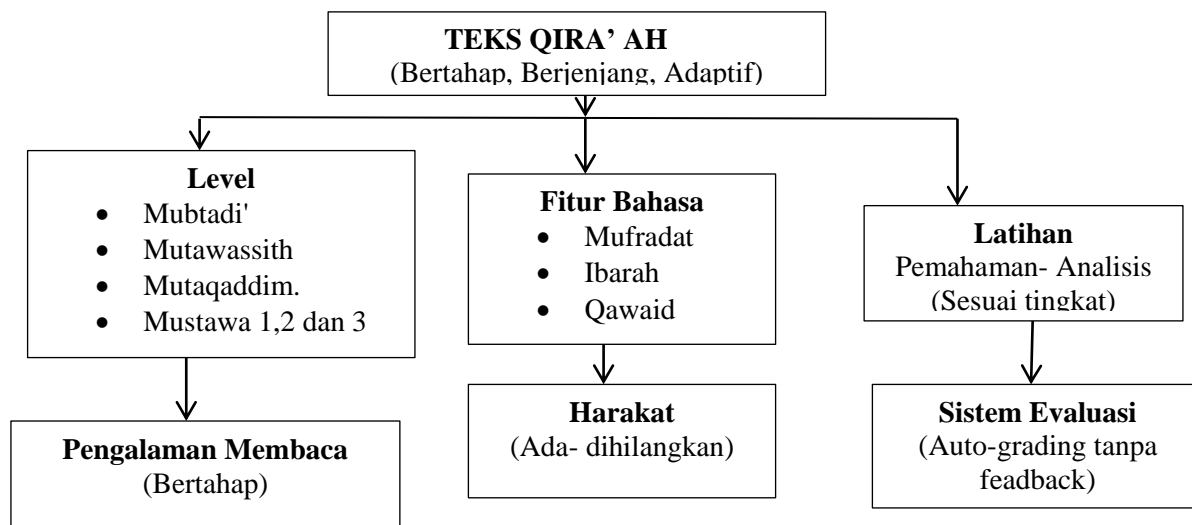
**TEKS QIRA' AH**
(Bertahap, Berjenjang, Adaptif)

**Level**
- Mubtadi'
- Mutawassith
- Mutaqaddim.
- Mustawa 1,2 dan 3

**Pengalaman Membaca**
(Bertahap)

**Fitur Bahasa**
- Mufradat
- Ibarah
- Qawaid

**Harakat**
(Ada- dihilangkan)

**Latihan**
Pemahaman- Analisis
(Sesuai tingkat)

**Sistem Evaluasi**
(Auto-grading tanpa feadback)